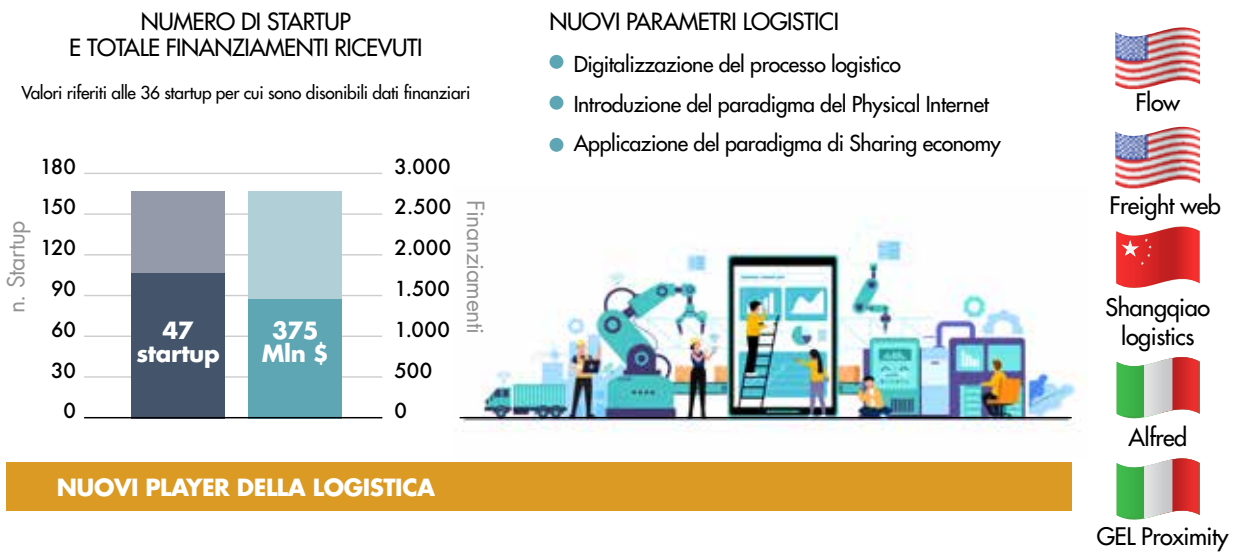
NUMERO DI STARTUP
E TOTALE FINANZIAMENTI RICEVUTI

Valori riferiti alle 36 startup per cui sono disonibili dati finanziari

| n. Startup | Finanziamenti |
|---|---|
| 180 | 3.000 |
| 150 | 2.500 |
| 120 | 2.000 |
| 90 | 1.500 |
| 60 | 1.000 |
| 30 | 500 |
| 0 | 0 |

47 startup

375 Mln $

NUOVI PARAMETRI LOGISTICI

Digitalizzazione del processo logistico

Introduzione del paradigma del Physical Internet

Applicazione del paradigma di Sharing economy

Flow

Freight web

Shangqiao logistics

Alfred

GEL Proximity

NUOVI PLAYER DELLA LOGISTICA